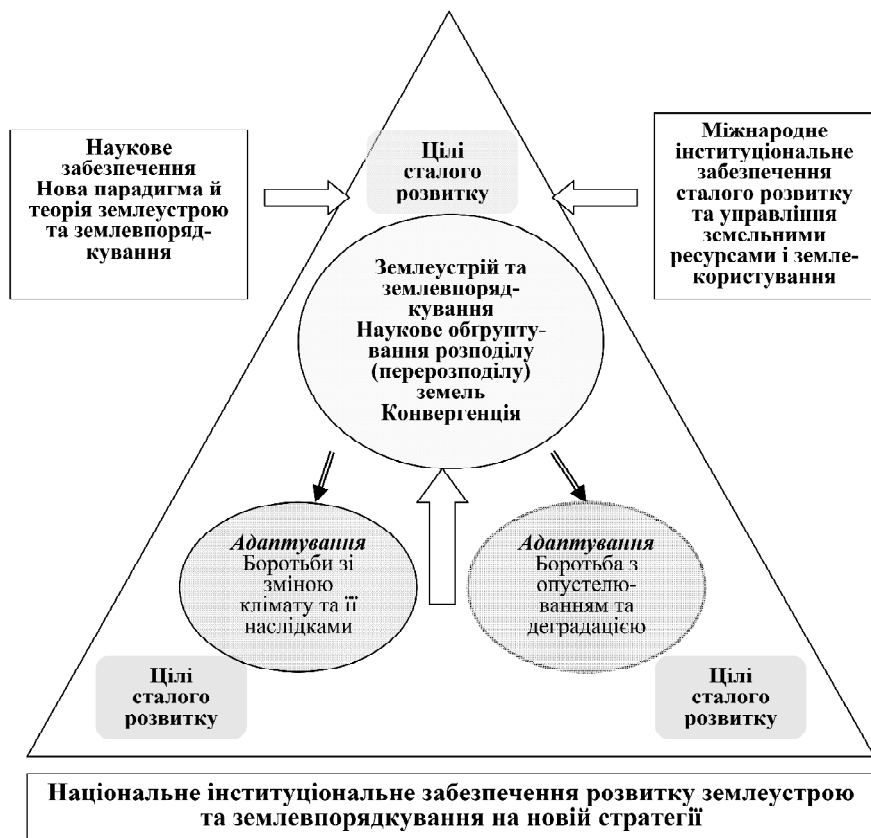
Наукове забезпечення Нова парадигма й теорія землеустрою та землевпорядкування

Цілі сталого розвитку

Міжнародне інституціональне забезпечення сталого розвитку та управлiння земельними ресурсами і землекористування

Землеустрій та землевпорядкування Наукове обгрунтування розподілу (перерозподілу) земель Конвергенція

*Адаптування* Боротьби зі зміною клімату та її наслідками

*Адаптування* Боротьба з опустелюванням та деградацією

Цілі сталого розвитку

Цілі сталого розвитку

Національне інституціональне забезпечення розвитку землеустрою та землевпорядкування на новій стратегії